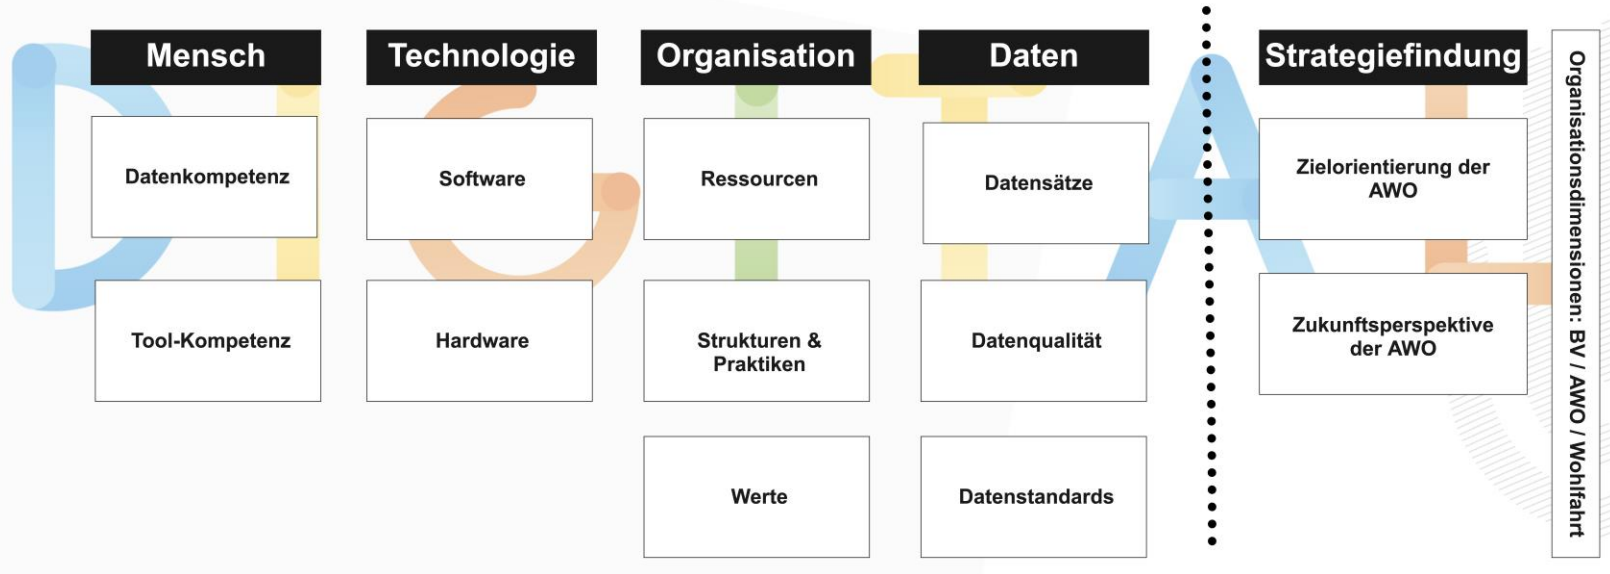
Mensch

Datenkompetenz

Tool-Kompetenz

Technologie

Software

Hardware

Organisation

Ressourcen

Strukturen & Praktiken

Werte

Daten

Datensätze

Datenqualität

Datenstandards

Strategiefindung

Zielorientierung der AWO

Zukunftsperspektive der AWO

Organisationsdimensionen: BV / AWO / Wohlfahrt